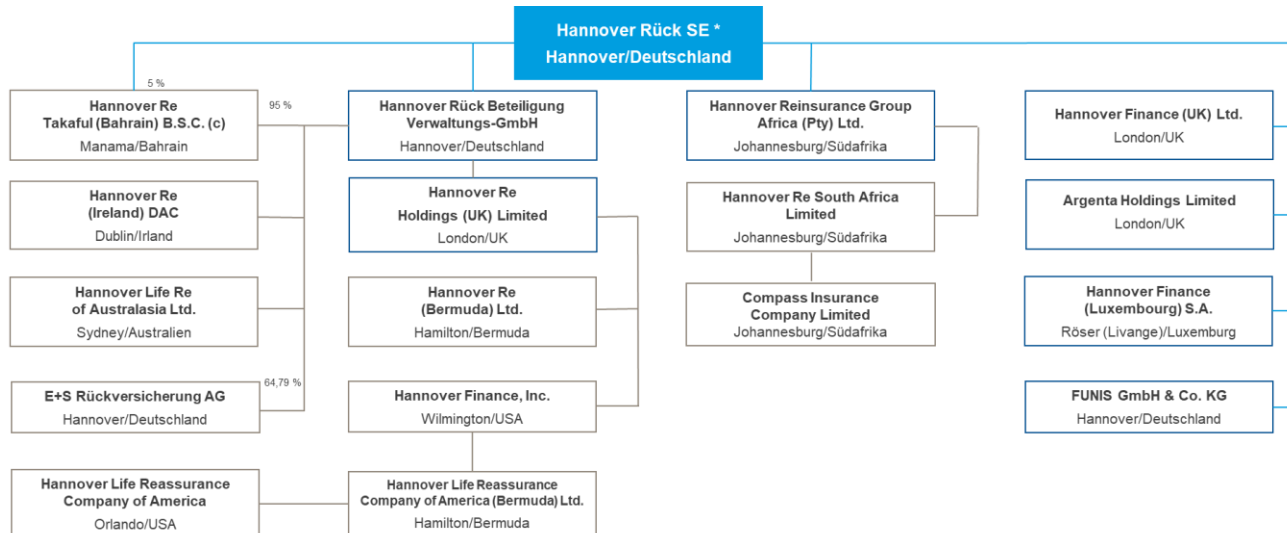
Hannover Rück SE *
Hannover/Deutschland

5 %

Hannover Re
Takaful (Bahrain) B.S.C. (c)
Manama/Bahrain

95 %

Hannover Re
(Ireland) DAC
Dublin/Irland

Hannover Life Re
of Australasia Ltd.
Sydney/Australien

64,79 %

E+S Rückversicherung AG
Hannover/Deutschland

Hannover Life Reassurance
Company of America
Orlando/USA

Hannover Rück Beteiligung
Verwaltungs-GmbH
Hannover/Deutschland

Hannover Re
Holdings (UK) Limited
London/UK

Hannover Re
(Bermuda) Ltd.
Hamilton/Bermuda

Hannover Finance, Inc.
Wilmington/USA

Hannover Life Reassurance
Company of America (Bermuda) Ltd.
Hamilton/Bermuda

Hannover Reinsurance Group
Africa (Pty) Ltd.
Johannesburg/Südafrika

Hannover Re South Africa
Limited
Johannesburg/Südafrika

Compass Insurance
Company Limited
Johannesburg/Südafrika

Hannover Finance (UK) Ltd.
London/UK

Argenta Holdings Limited
London/UK

Hannover Finance
(Luxembourg) S.A.
Röser (Livange)/Luxemburg

FUNIS GmbH & Co. KG
Hannover/Deutschland